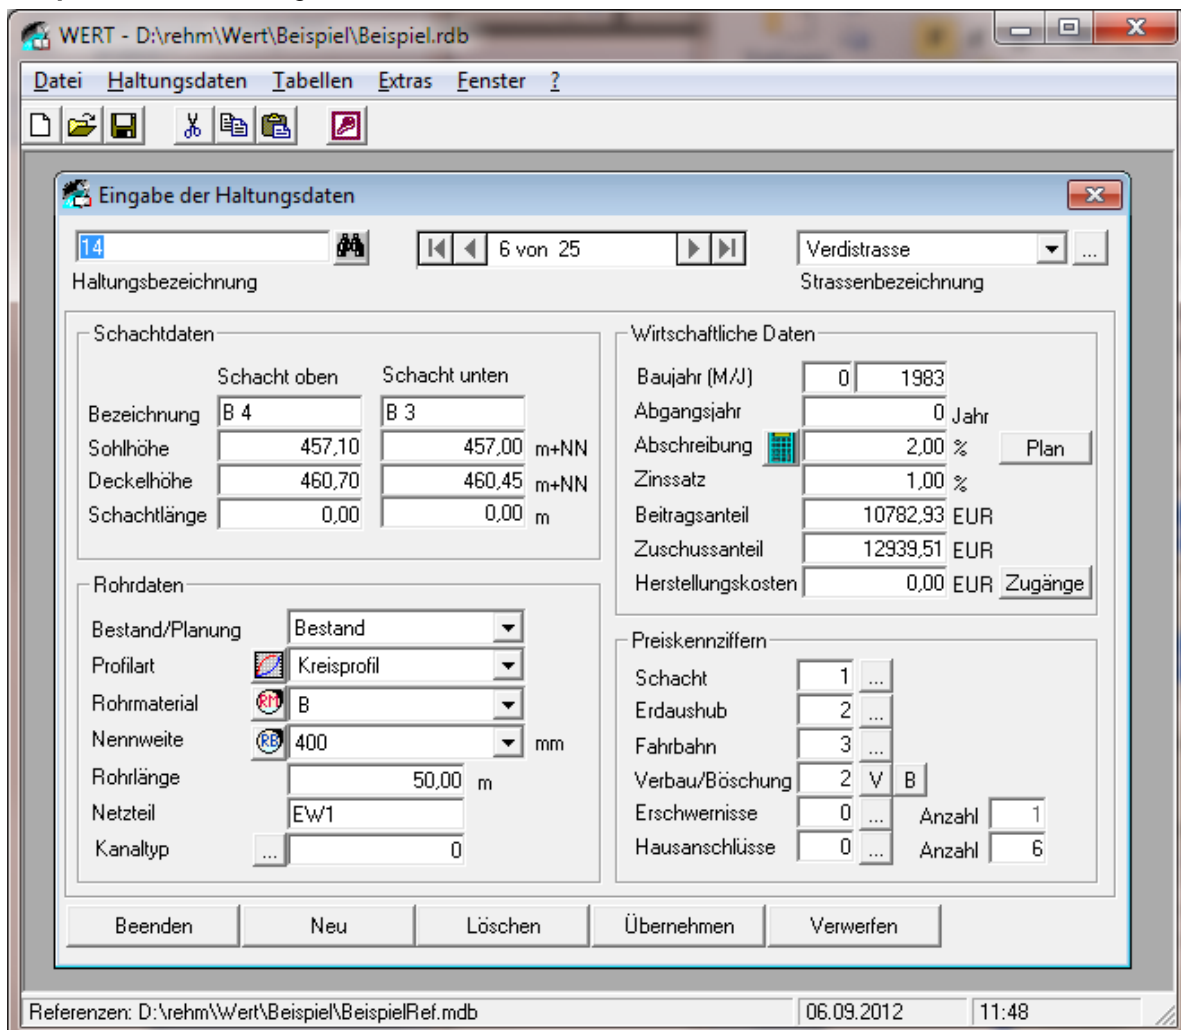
WERT - D:\rehm\Wert\Beispiel\Beispiel.rdb

Datei Haltungsdaten Tabellen Extras Fenster ?

Eingabe der Haltungsdaten

14
Haltungsbezeichnung

6 von 25

Verdistrasse
Strassenbezeichnung

Schachtdaten

| | Schacht oben | Schacht unten | |
|---|---|---|---|
| Bezeichnung | B 4 | B 3 | |
| Sohlhöhe | 457,10 | 457,00 | m+NN |
| Deckelhöhe | 460,70 | 460,45 | m+NN |
| Schachtlänge | 0,00 | 0,00 | m |

Wirtschaftliche Daten

Baujahr (M/J) 0 1983
Abgangsjahr 0 Jahr
Abschreibung 2,00 % Plan
Zinssatz 1,00 %
Beitragsanteil 10782,93 EUR
Zuschussanteil 12939,51 EUR
Herstellungskosten 0,00 EUR Zugänge

Rohrdaten

Bestand/Planung Bestand
Profilart Kreisprofil
Rohrmaterial B
Nennweite 400 mm
Rohrlänge 50,00 m
Netzteil EW1
Kanaltyp ... 0

Preiskennziffern

Schacht 1 ...
Erdaushub 2 ...
Fahrbahn 3 ...
Verbau/Böschung 2 V B
Erschwernisse 0 ... Anzahl 1
Hausanschlüsse 0 ... Anzahl 6

Beenden Neu Löschen Übernehmen Verwerfen

Referenzen: D:\rehm\Wert\Beispiel\BeispielRef.mdb 06.09.2012 11:48